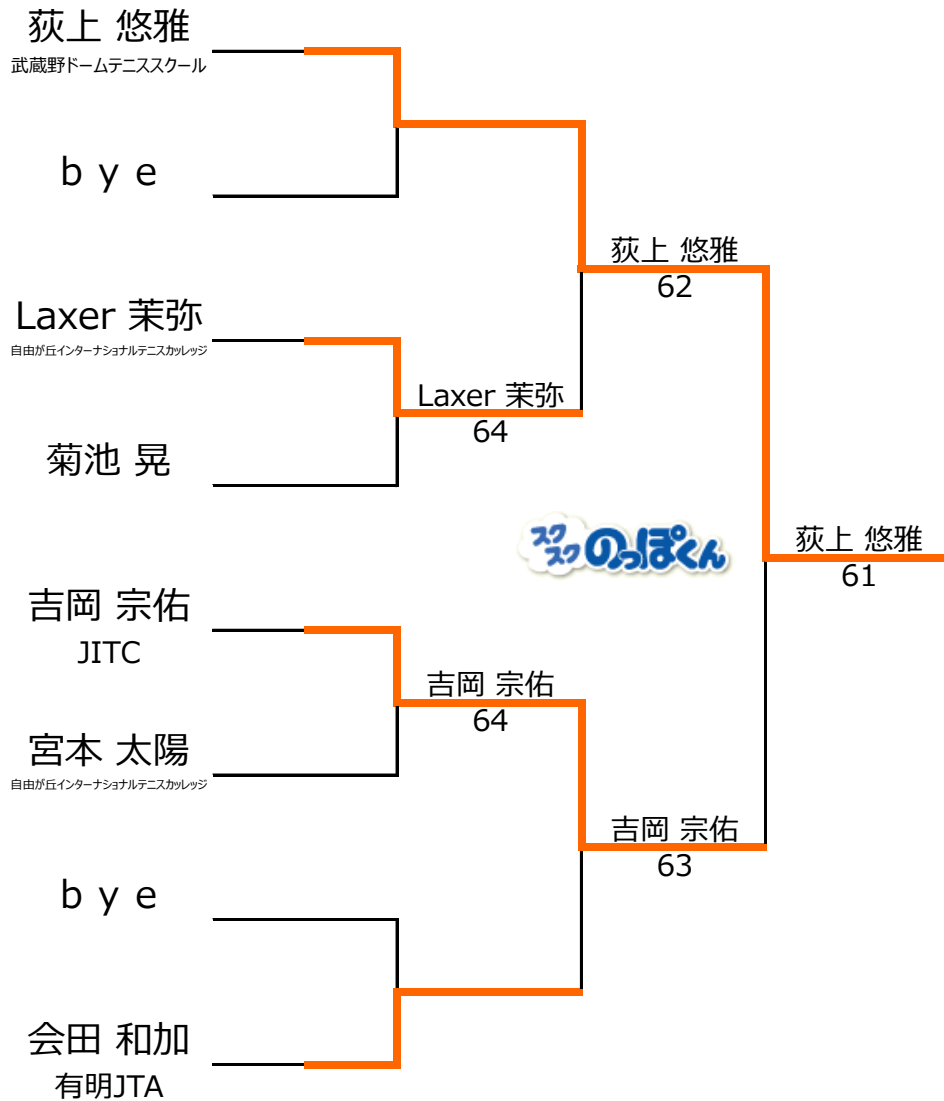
荻上 悠雅
武蔵野ドームテニススクール

b y e

Laxer 茉弥
自由が丘インターナショナルテニスカレッジ

菊池 晃

吉岡 宗佑
JITC

宮本 太陽
自由が丘インターナショナルテニスカレッジ

b y e

会田 和加
有明JTA

荻上 悠雅
62

Laxer 茉弥
64

吉岡 宗佑
64

吉岡 宗佑
63

荻上 悠雅
61

スクスクのっぽくん